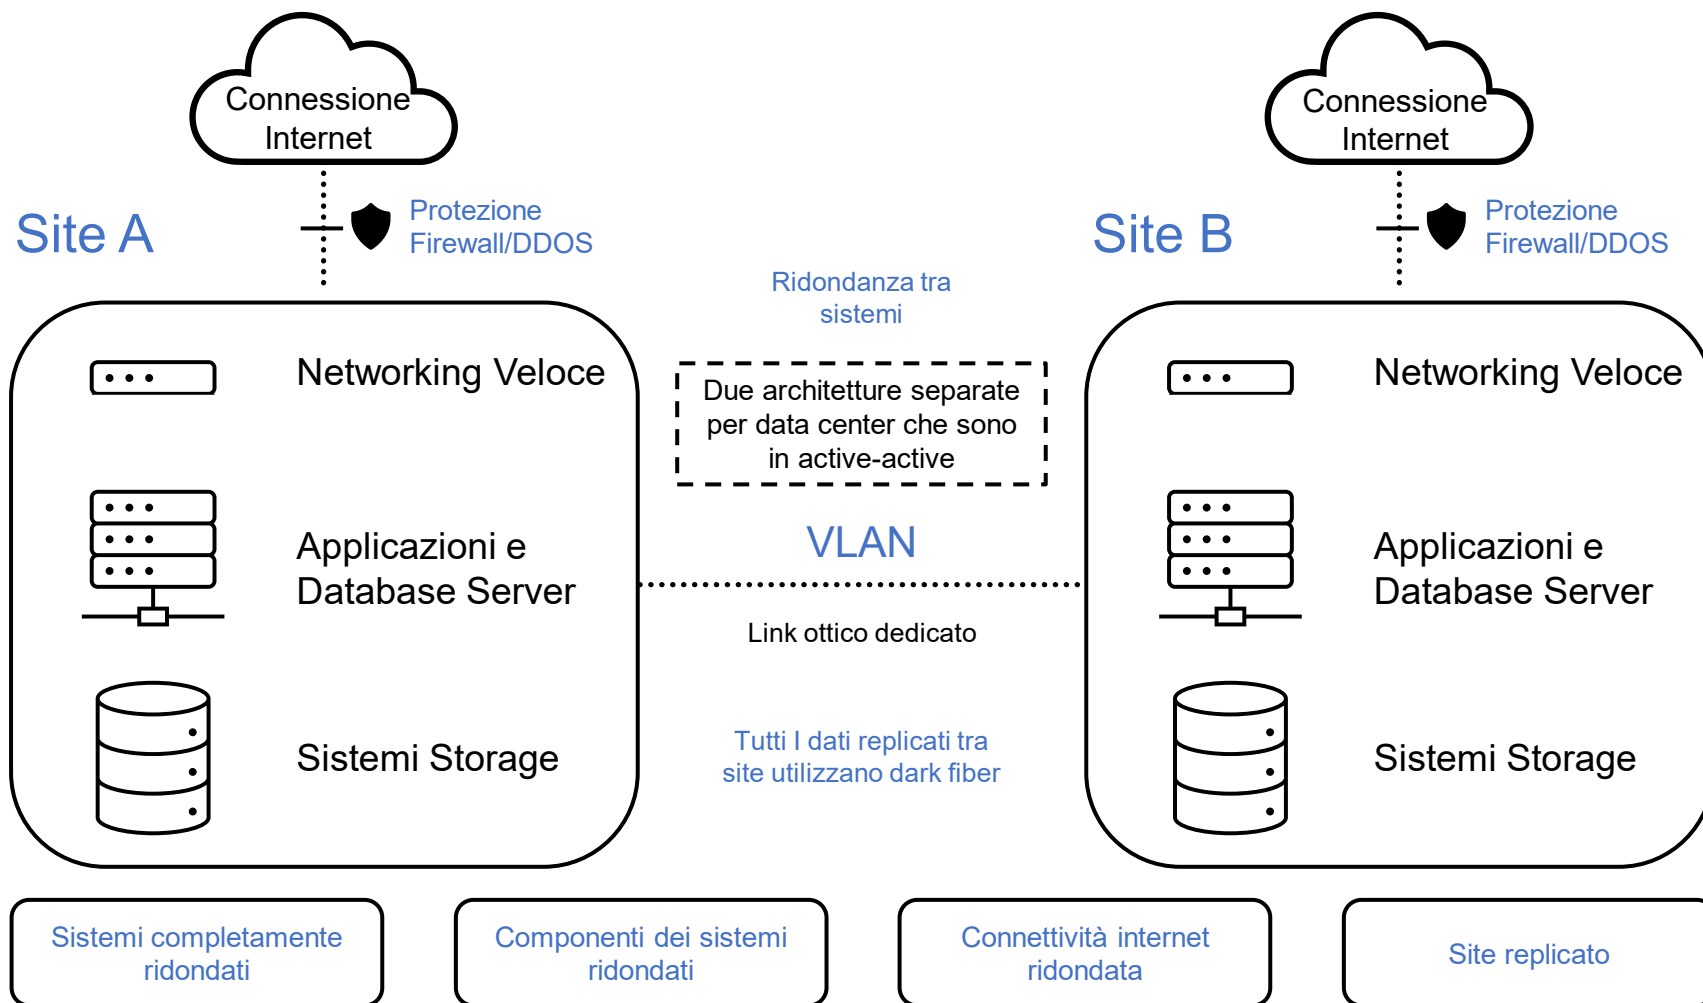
Connessione Internet

Site A

Protezione Firewall/DDOS

Networking Veloce

Applicazioni e Database Server

Sistemi Storage

Connessione Internet

Site B

Protezione Firewall/DDOS

Networking Veloce

Applicazioni e Database Server

Sistemi Storage

Ridondanza tra sistemi

Due architetture separate per data center che sono in active-active

VLAN

Link ottico dedicato

Tutti I dati replicati tra site utilizzano dark fiber

Sistemi completamente ridondati

Componenti dei sistemi ridondati

Connettività internet ridondata

Site replicato